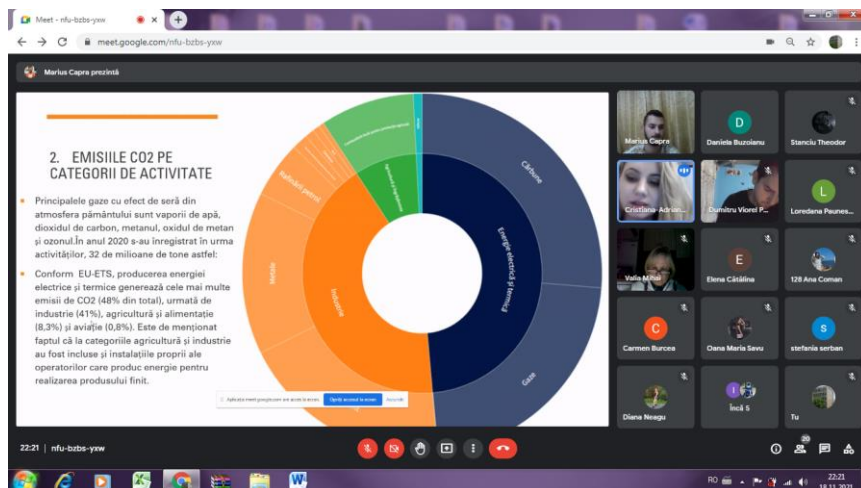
Meet - nfu-bzbs-yxw

meet.google.com/nfu-bzbs-yxw

Marius Capra prezintă

2. EMISIILE CO2 PE CATEGORII DE ACTIVITATE

Principalele gaze cu efect de seră din atmosfera pământului sunt vaporii de apă, dioxidul de carbon, metanul, oxidul de metan și ozonul.În anul 2020 s-au înregistrat în urma activităților, 32 de milioane de tone astfel:

Conform EU-ETS, producerea energiei electrice și termice generează cele mai multe emisii de CO2 (48% din total), urmată de industrie (41%), agricultură și alimentație (8,3%) și aviație (0,8%). Este de menționat faptul că la categoriile agricultură și industrie au fost incluse și instalațiile proprii ale operatorilor care produc energie pentru realizarea produsului finit.

Cărbune

Energie electrică și termică

Gaze

Industrie

Metale

Rafinării petrol

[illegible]

Opriți accesul la ecran

Ascundeți

Marius Capra

Daniela Buzoianu

Stanciu Theodor

Cristiana- Adrian...

Dumitru Viorel P...

Loredana Paunes...

Valia Mihai

Elena Cătăline

128 Ana Coman

Carmen Burcea

Oana Maria Savu

stefania serban

Diana Neagu

Încă 5

Tu

22:21 | nfu-bzbs-yxw

20

RO

22:21
18.11.2021